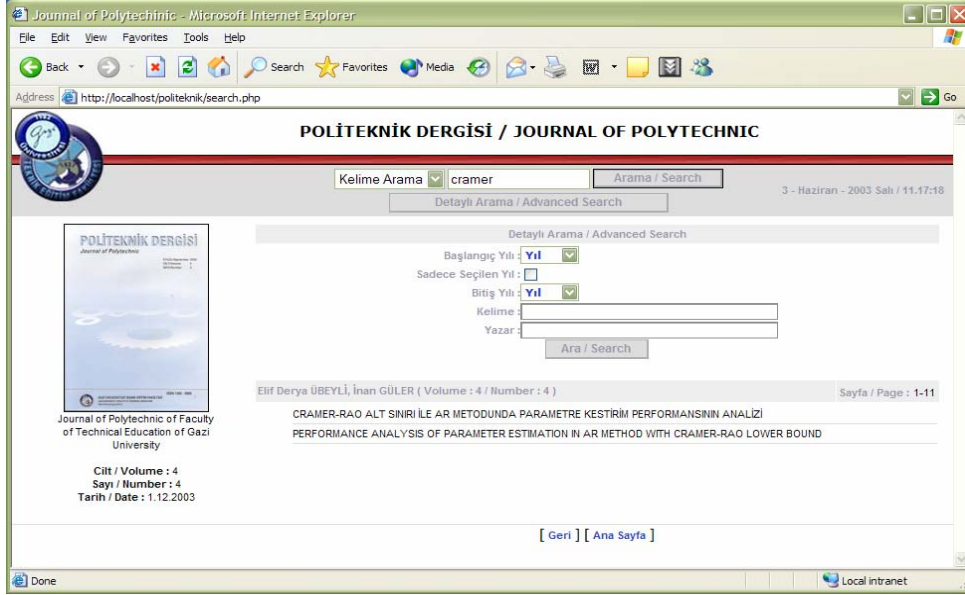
Journal of Polytechnic - Microsoft Internet Explorer

File Edit View Favorites Tools Help

Back Search Favorites Media

Address http://localhost/politeknik/search.php Go

POLİTEKNİK DERGİSİ / JOURNAL OF POLYTECHNIC

Kelime Arama cramer Arama / Search

Detaylı Arama / Advanced Search

3 - Haziran - 2003 Salı / 11.17:18

POLİTEKNİK DERGİSİ
Journal of Polytechnic

Journal of Polytechnic of Faculty of Technical Education of Gazi University

Cilt / Volume : 4
Sayı / Number : 4
Tarih / Date : 1.12.2003

Detaylı Arama / Advanced Search

Başlangıç Yılı : Yıl
Sadece Seçilen Yıl :
Bitiş Yılı : Yıl
Kelime :
Yazar :
Ara / Search

Elif Derya ÜBEYLİ, İnan GÜLER ( Volume : 4 / Number : 4 )

Sayfa / Page : 1-11

CRAMER-RAO ALT SINIRI İLE AR METODUNDA PARAMETRE KESTİRİM PERFORMANSININ ANALİZİ

PERFORMANCE ANALYSIS OF PARAMETER ESTIMATION IN AR METHOD WITH CRAMER-RAO LOWER BOUND

[ Geri ] [ Ana Sayfa ]

Done

Local intranet